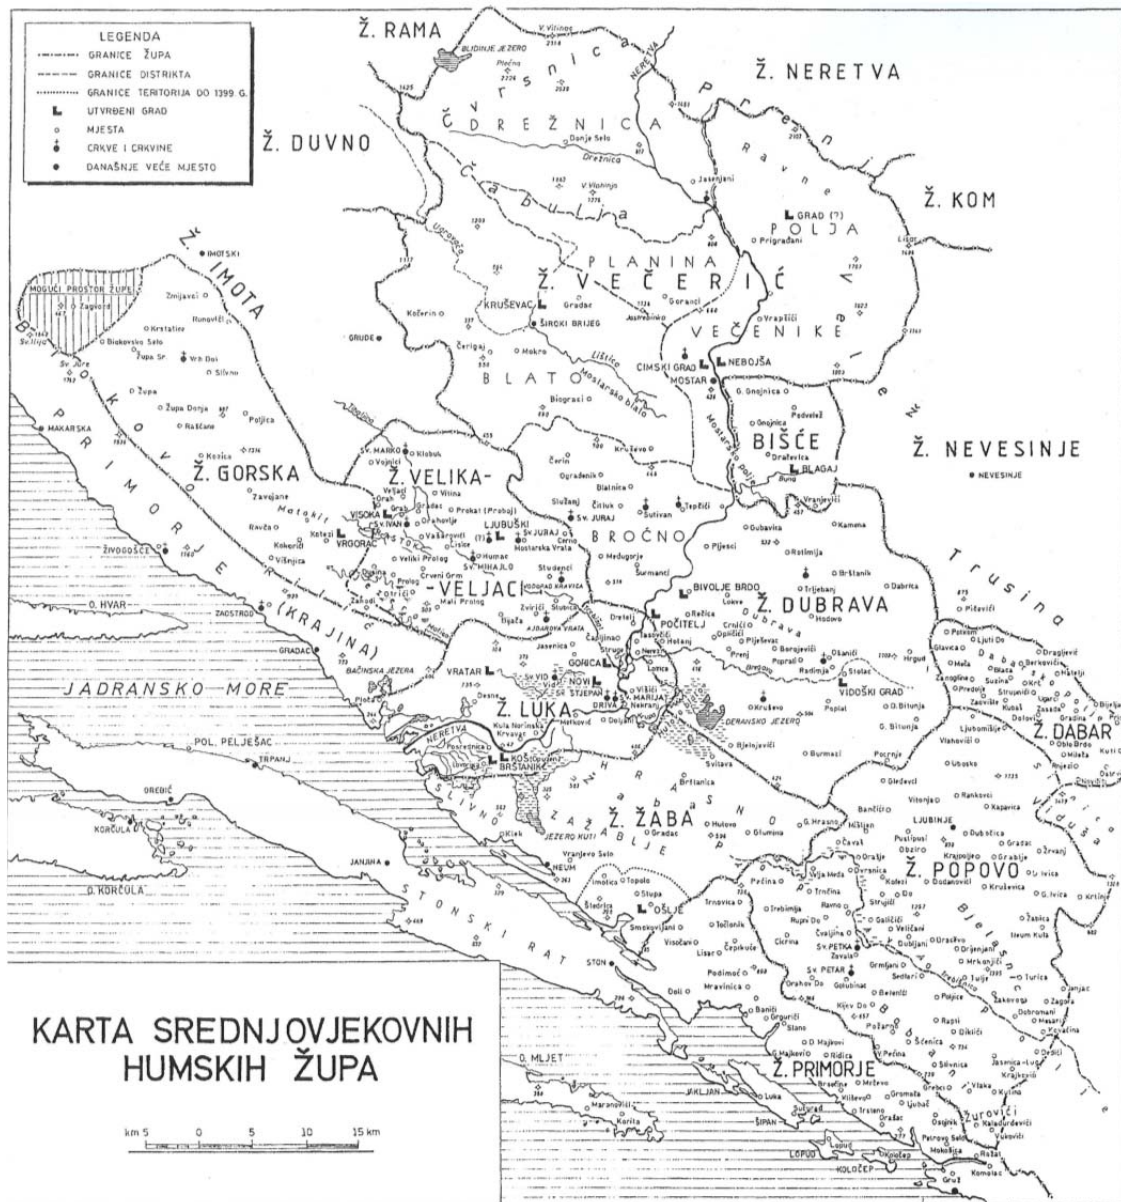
LEGENDA
GRANICE ŽUPA
GRANICE DISTRIKTA
GRANICE TERITORIJA DO 1399 G.
UTVRĐENI GRAD
MJESTA
CRKVE I CRKVINE
DANAŠNJE VEĆE MJESTO

Ž. RAMA
Ž. NERETVA
Ž. DUVNO
Ž. KOM
Ž. IMOTA
Ž. VEČERIĆ
Ž. NEVESINJE
Ž. GORSKA
Ž. VELIKA-VELJACI
Ž. DUBRAVA
Ž. LUKA
Ž. DABAR
Ž. ŽABA
Ž. POPOVO
Ž. PRIMORJE

Čvrsnica
DREŽNICA
Čabulja
PLANINA
Prenj
Ravne
POLJA
VEČENIKE
Velež
BLATO
BIŠĆE
BROČNO
Trusina
Dubrava
HRASNO
ZAŽABLJE
SLIVNO
Bjelasnica
Velež
BILEĆA
Biokovo
PRIMORJE
KRAJINA
JADRANSKO MORE
STONSKI RAT

MOGUĆI PROSTOR ŽUPE
IMOTSKI
MAKARSKA
ŽIVOGOŠĆE
ZAOSTROG
GRADAC
O. HVAR
POL. PELJEŠAC
TRPANJ
OREBIĆ
KORČULA
O. KORČULA
JANJINA
NEUM
STON
O. MLJET
ŠIPAN
LOPUD
KOLOČEP
GRUŽ
MOSTAR
CIMSKI GRAD
NEBOJŠA
BLAGAJ
NEVESINJE
ŠIROKI BRIJEG
KRUŠEVAC
GRUDE
VISOKA
SV. IVAN
VRGORAC
LJUBUŠKI
SV. JURAJ
SV. MIHAJLO
POČITELJ
BIVOLJE BRDO
VRATAR
SV. VID
NOVI
GORICA
STJEPAN
MARIJAT
DRIVA
KOŠ
BRSTANIK
OŠLJE
VIDOŠKI GRAD
LJUBINJE
SV. PETKA
SV. PETAR
GRAD (?)
SV. MARKO
BLIDINJE JEZERO
DERANSKO JEZERO
BAČINSKA JEZERA
JEZERO KUTI
NERETVA
Lištica
Mostarsko blato
Trebižat
Bregava

KARTA SREDNJOVJEKOVNIH HUMSKIH ŽUPA

km 5 0 5 10 15 km